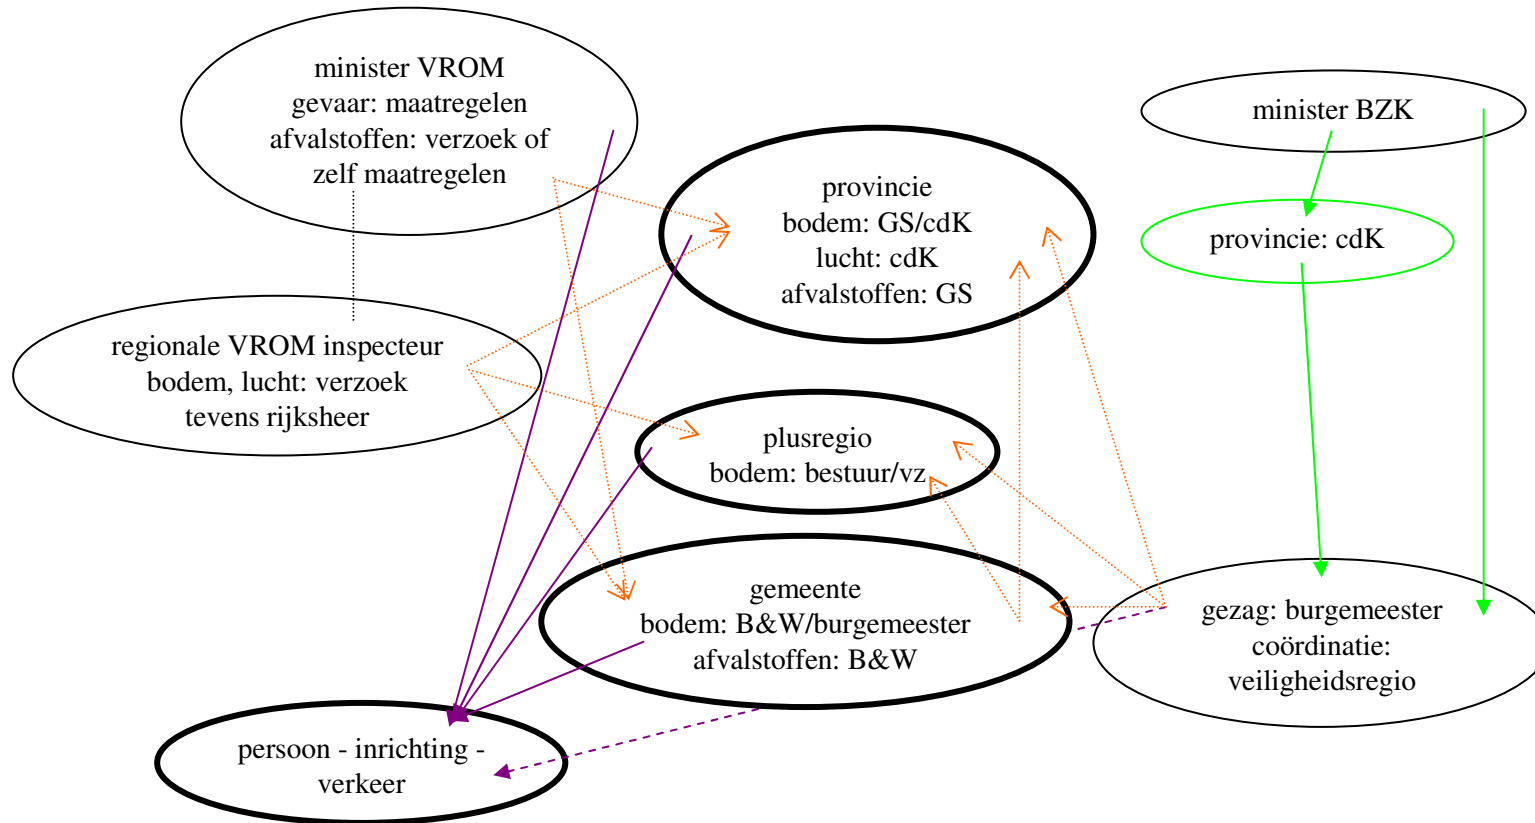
minister VROM
gevaar: maatregelen
afvalstoffen: verzoek of
zelf maatregelen

minister BZK

provincie
bodem: GS/cdK
lucht: cdK
afvalstoffen: GS

provincie: cdK

regionale VROM inspecteur
bodem, lucht: verzoek
tevens rijksheer

plusregio
bodem: bestuur/vz

gemeente
bodem: B&W/burgemeester
afvalstoffen: B&W

gezag: burgemeester
coördinatie:
veiligheidsregio

persoon - inrichting -
verkeer